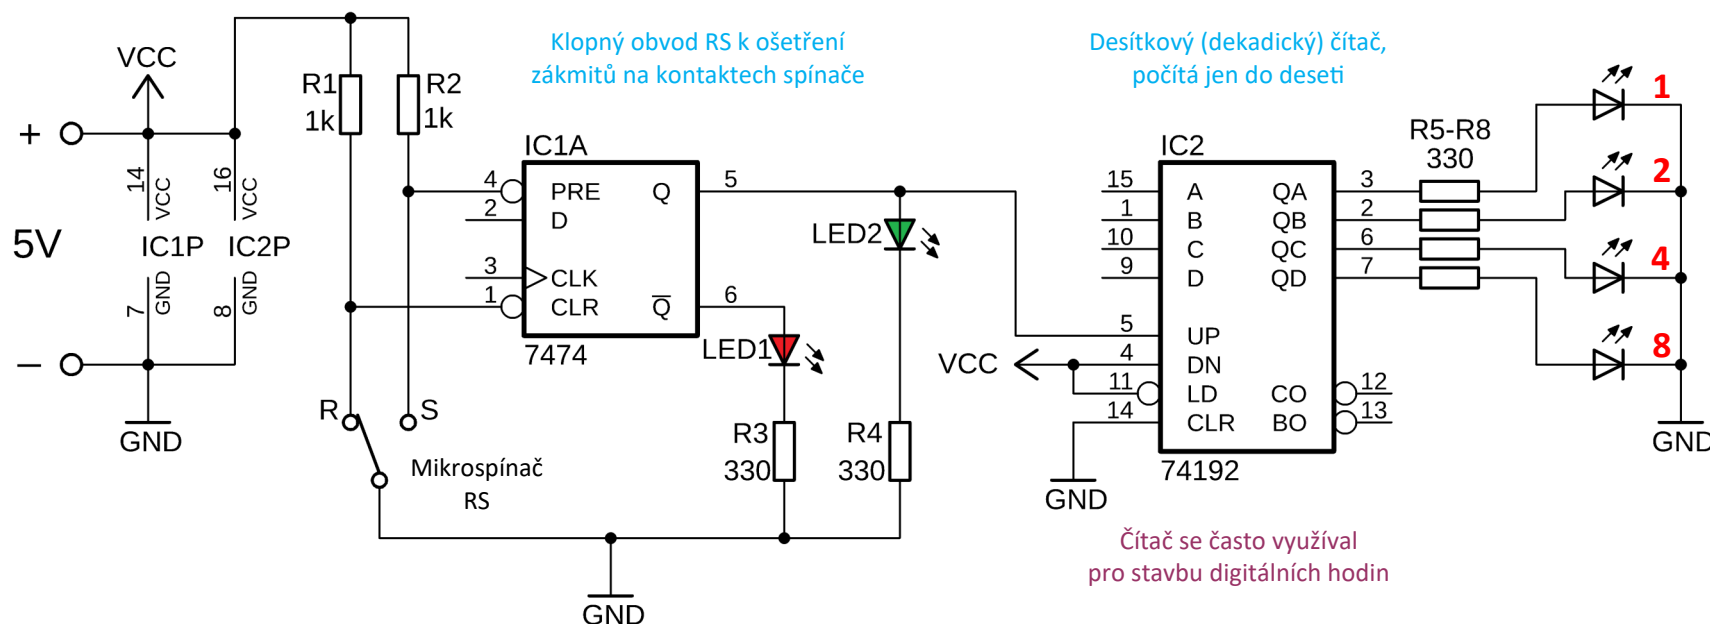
VCC

+

5V

–

14 VCC

16 VCC

IC1P

IC2P

7 GND

8 GND

GND

R1 1k

R2 1k

Klopný obvod RS k ošetření zákmitů na kontaktech spínače

IC1A

4 PRE

2 D

3 CLK

1 CLR

Q 5

$\overline{Q}$ 6

7474

LED2

LED1

R3 330

R4 330

R

S

Mikrospínač RS

GND

Desítkový (dekadický) čítač, počítá jen do deseti

IC2

15 A

1 B

10 C

9 D

5 UP

4 DN

11 LD

14 CLR

QA 3

QB 2

QC 6

QD 7

CO 12

BO 13

74192

VCC

GND

R5-R8 330

1

2

4

8

GND

Čítač se často využíval pro stavbu digitálních hodin